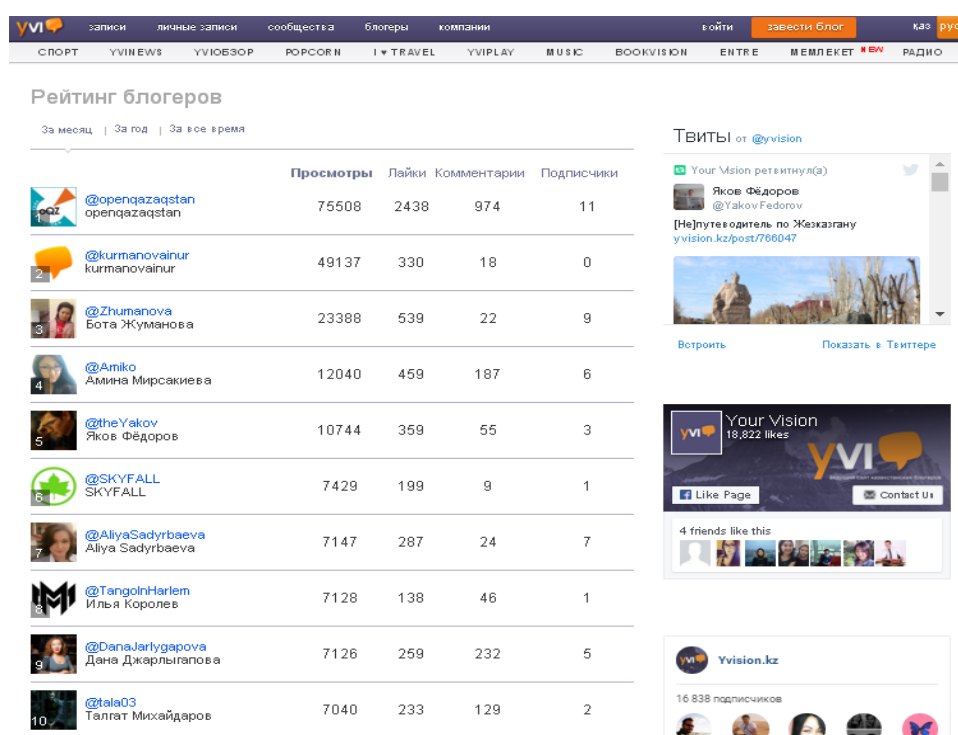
yvi записи личные записи сообщества блогеры компании войти завести блог каз рус

СПОРТ YVINEWS YVIОБЗОР POPCORN I ♥ TRAVEL YVIPLAY MUSIC BOOKVISION ENTRE МЕМЛЕКЕТ NEW РАДИО

Рейтинг блогеров

За месяц | За год | За все время

| | Просмотры | Лайки | Комментарии | Подписчики |
|---|---|---|---|---|
| @openqazaqstan openqazaqstan | 75508 | 2438 | 974 | 11 |
| 2 @kurmanovainur kurmanovainur | 49137 | 330 | 18 | 0 |
| 3 @Zhumanova Бота Жуманова | 23388 | 539 | 22 | 9 |
| 4 @Amiko Амина Мирсакиева | 12040 | 459 | 187 | 6 |
| 5 @theYakov Яков Фёдоров | 10744 | 359 | 55 | 3 |
| 6 @SKYFALL SKYFALL | 7429 | 199 | 9 | 1 |
| 7 @AliyaSadyrbaeva Aliya Sadyrbaeva | 7147 | 287 | 24 | 7 |
| 8 @TangoInHarlem Илья Королев | 7128 | 138 | 46 | 1 |
| 9 @DanaJarlygapova Дана Джарлыгапова | 7126 | 259 | 232 | 5 |
| 10 @tala03 Талгат Михайдаров | 7040 | 233 | 129 | 2 |

Твиты от @yvision

Your Vision ретвитнул(а)
Яков Фёдоров
@YakovFedorov
[Не]путеводитель по Жезказгану
yvision.kz/post/766047

Встроить Показать в Твиттере

Your Vision
18,822 likes
yvi
Like Page Contact Us
4 friends like this

Yvision.kz
16 838 подписчиков